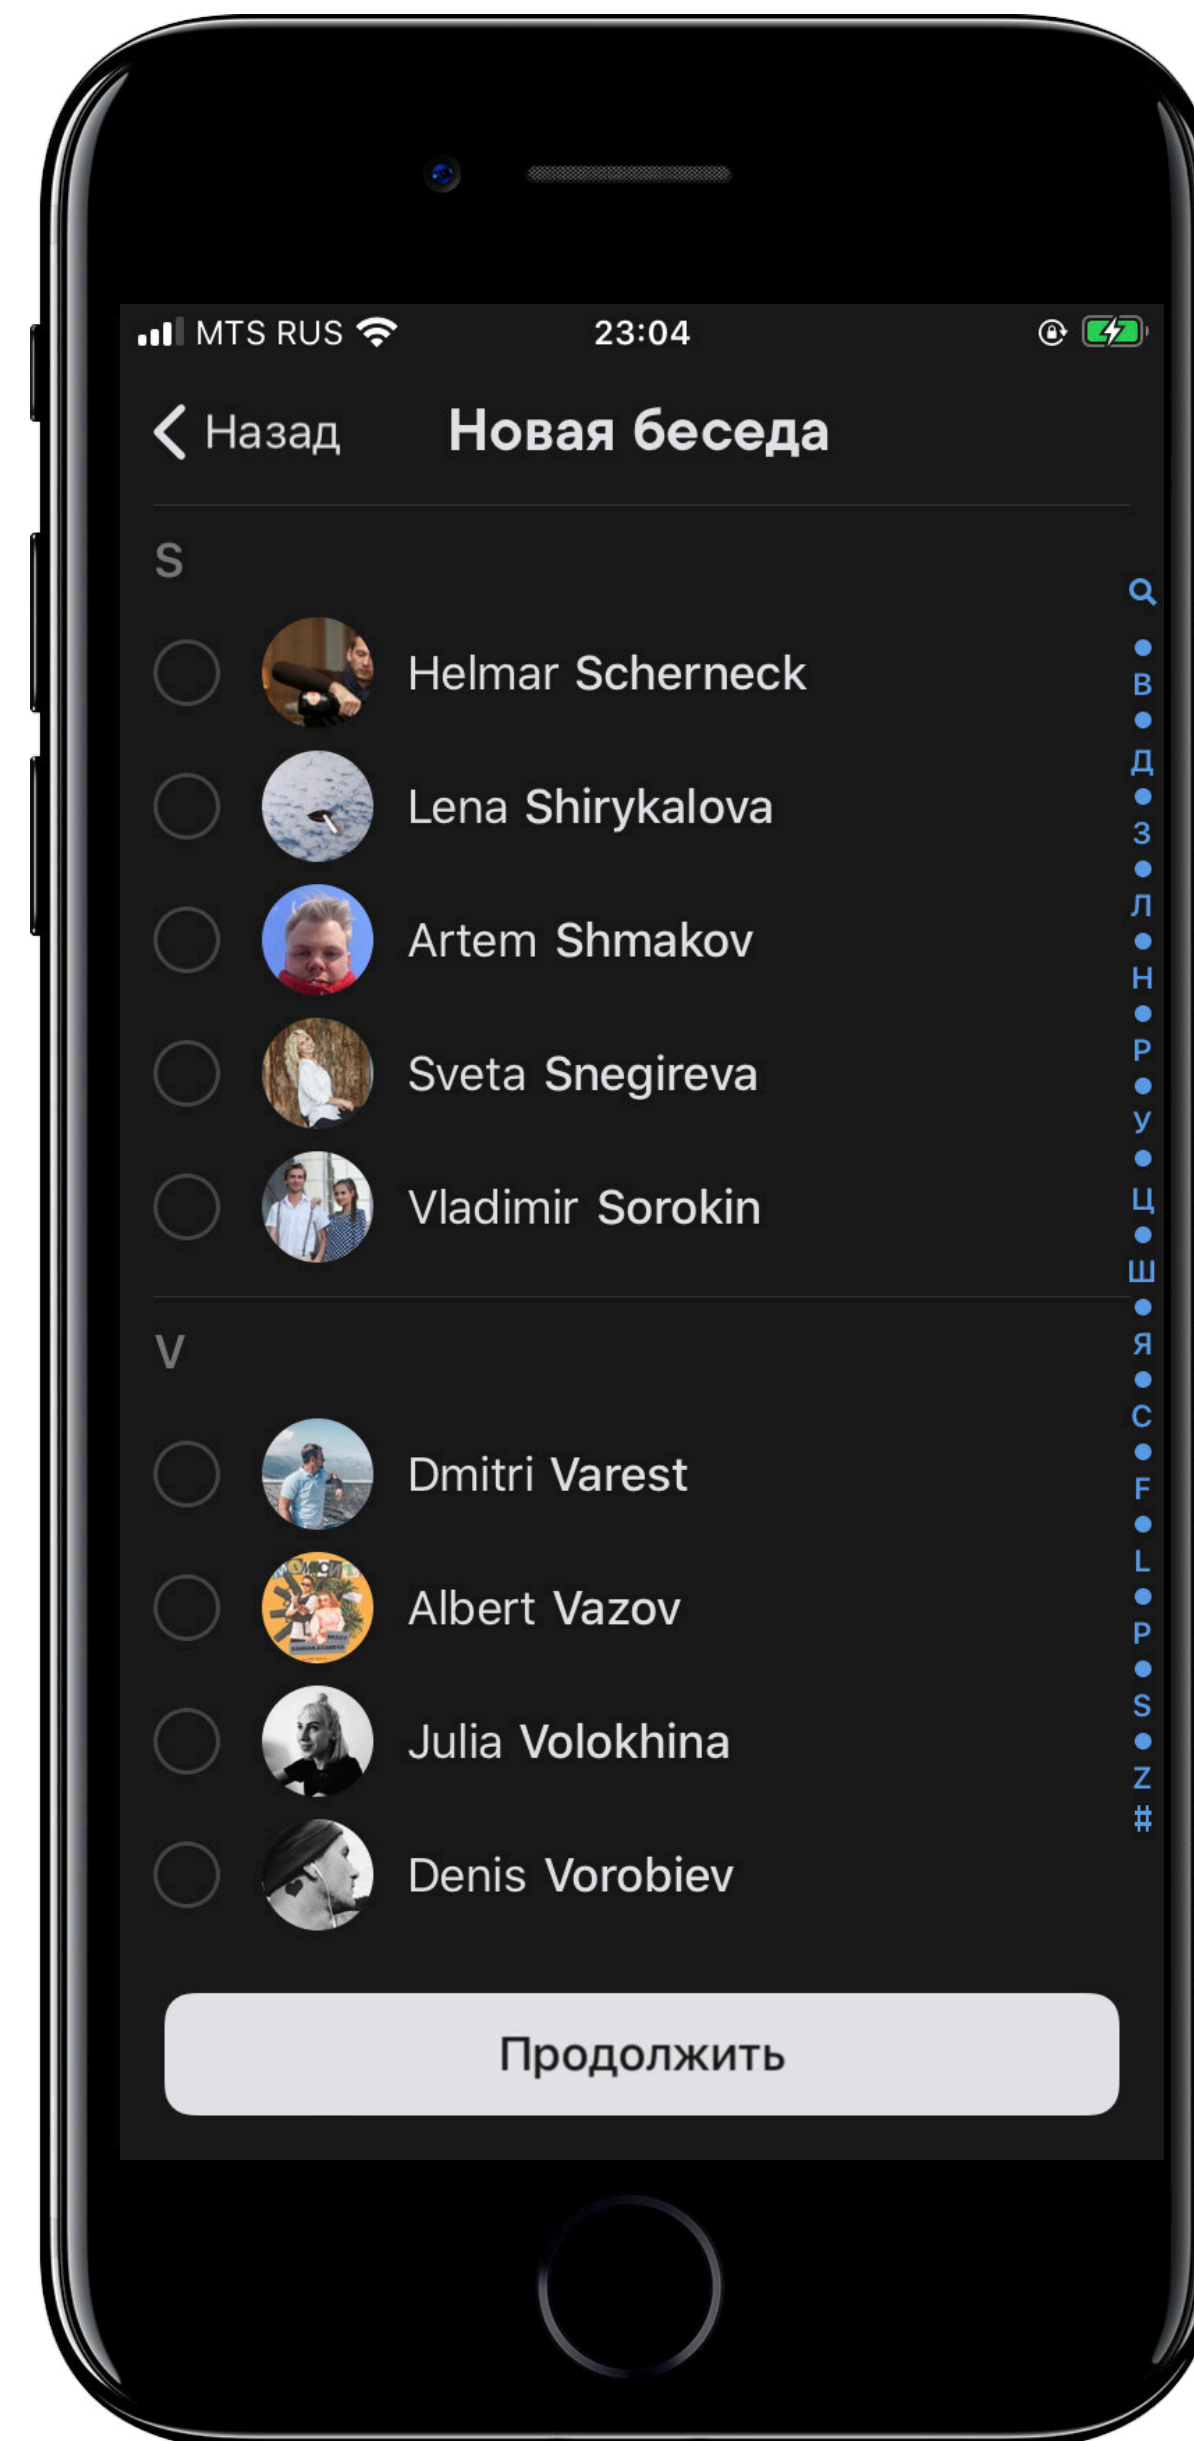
MTS RUS 23:04

Назад Новая беседа

S

Helmar Scherneck

Lena Shirykalova

Artem Shmakov

Sveta Snegireva

Vladimir Sorokin

V

Dmitri Varest

Albert Vazov

Julia Volokhina

Denis Vorobiev

Продолжить

В
Д
З
Л
Н
Р
У
Ц
Ш
Я
C
F
L
P
S
Z
#